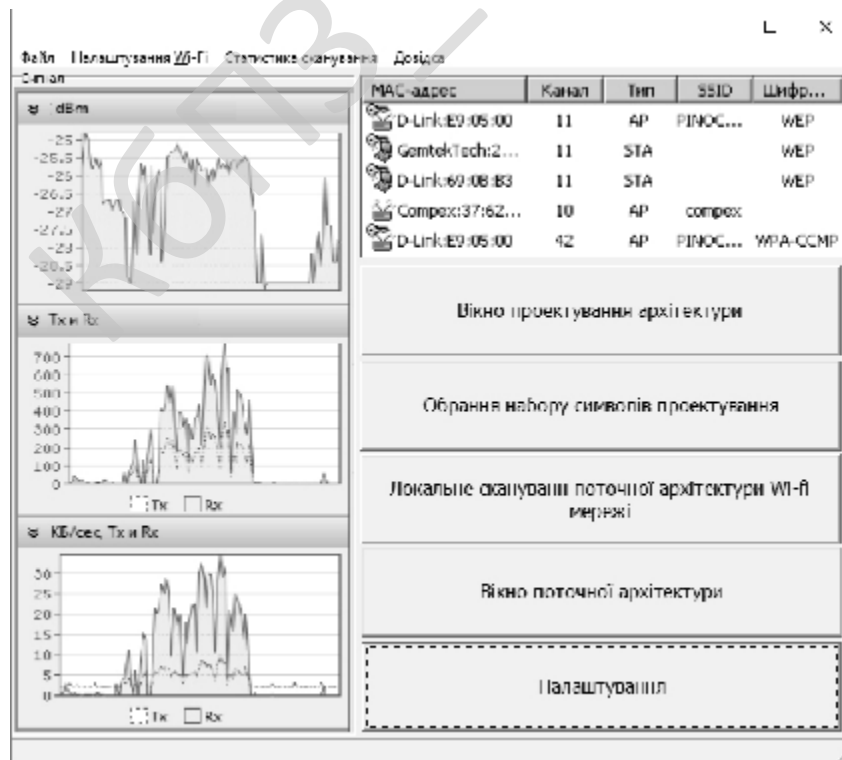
Файл Налаштування Wi-Fi Статистика сканування Довідка

Сигнал

dBm

-25
-25.5
-26
-26.5
-27
-27.5
-28
-28.5
-29

Tx и Rx

700
600
500
400
300
200
100
0

Tx Rx

КБ/сек, Tx и Rx

30
25
20
15
10
5
0

Tx Rx

| MAC-адрес | Канал | Тип | SSID | Шифр... |
|---|---|---|---|---|
| D-Link:E9:05:00 | 11 | AP | PINOC... | WEP |
| GemtekTech:2... | 11 | STA | | WEP |
| D-Link:69:08:B3 | 11 | STA | | WEP |
| Compex:37:62... | 10 | AP | compex | |
| D-Link:E9:05:00 | 42 | AP | PINOC... | WPA-CCMP |

Вікно проектування архітектури

Обрання набору символів проектування

Локальне сканування поточної архітектури Wi-fi мережі

Вікно поточної архітектури

Налаштування